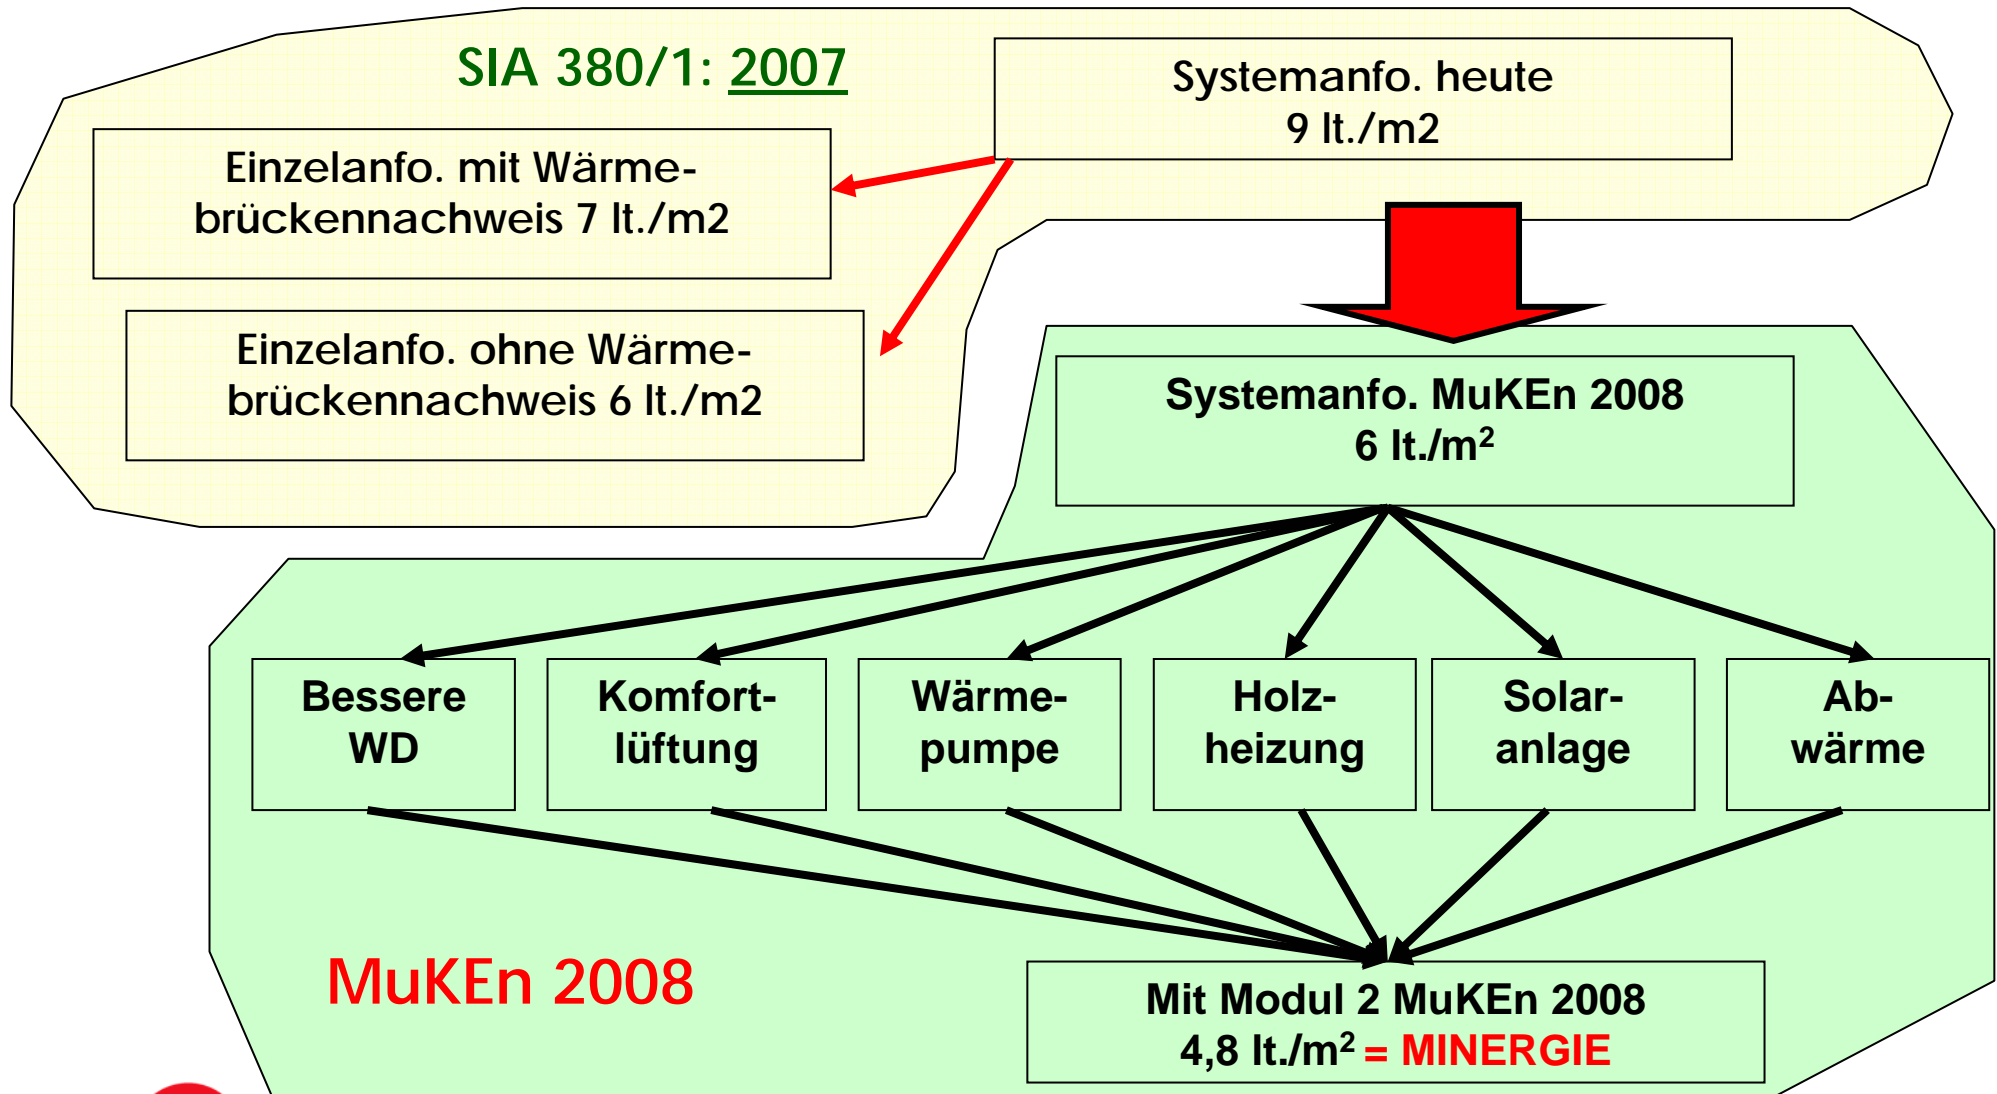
SIA 380/1: 2007

Systemanfo. heute
9 lt./m2

Einzelanfo. mit Wärmebrückennachweis 7 lt./m2

Einzelanfo. ohne Wärmebrückennachweis 6 lt./m2

Systemanfo. MuKEn 2008
6 lt./$m^2$

Bessere WD

Komfortlüftung

Wärmepumpe

Holzheizung

Solaranlage

Abwärme

MuKEn 2008

Mit Modul 2 MuKEn 2008
4,8 lt./$m^2$ = MINERGIE